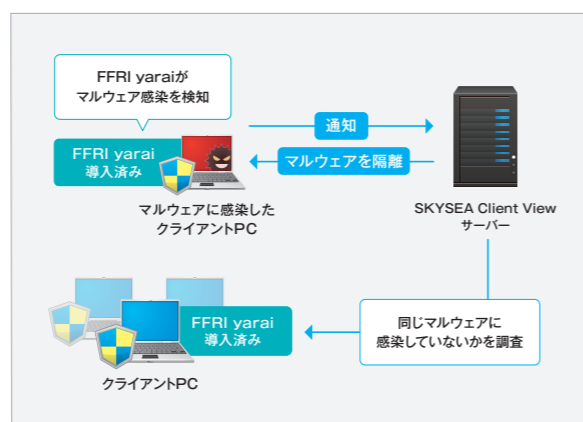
FFRI yaraiが
マルウェア感染を検知

通知

FFRI yarai
導入済み

マルウェアを隔離

マルウェアに感染した
クライアントPC

SKYSEA Client View
サーバー

FFRI yarai
導入済み

同じマルウェアに
感染していないかを調査

クライアントPC